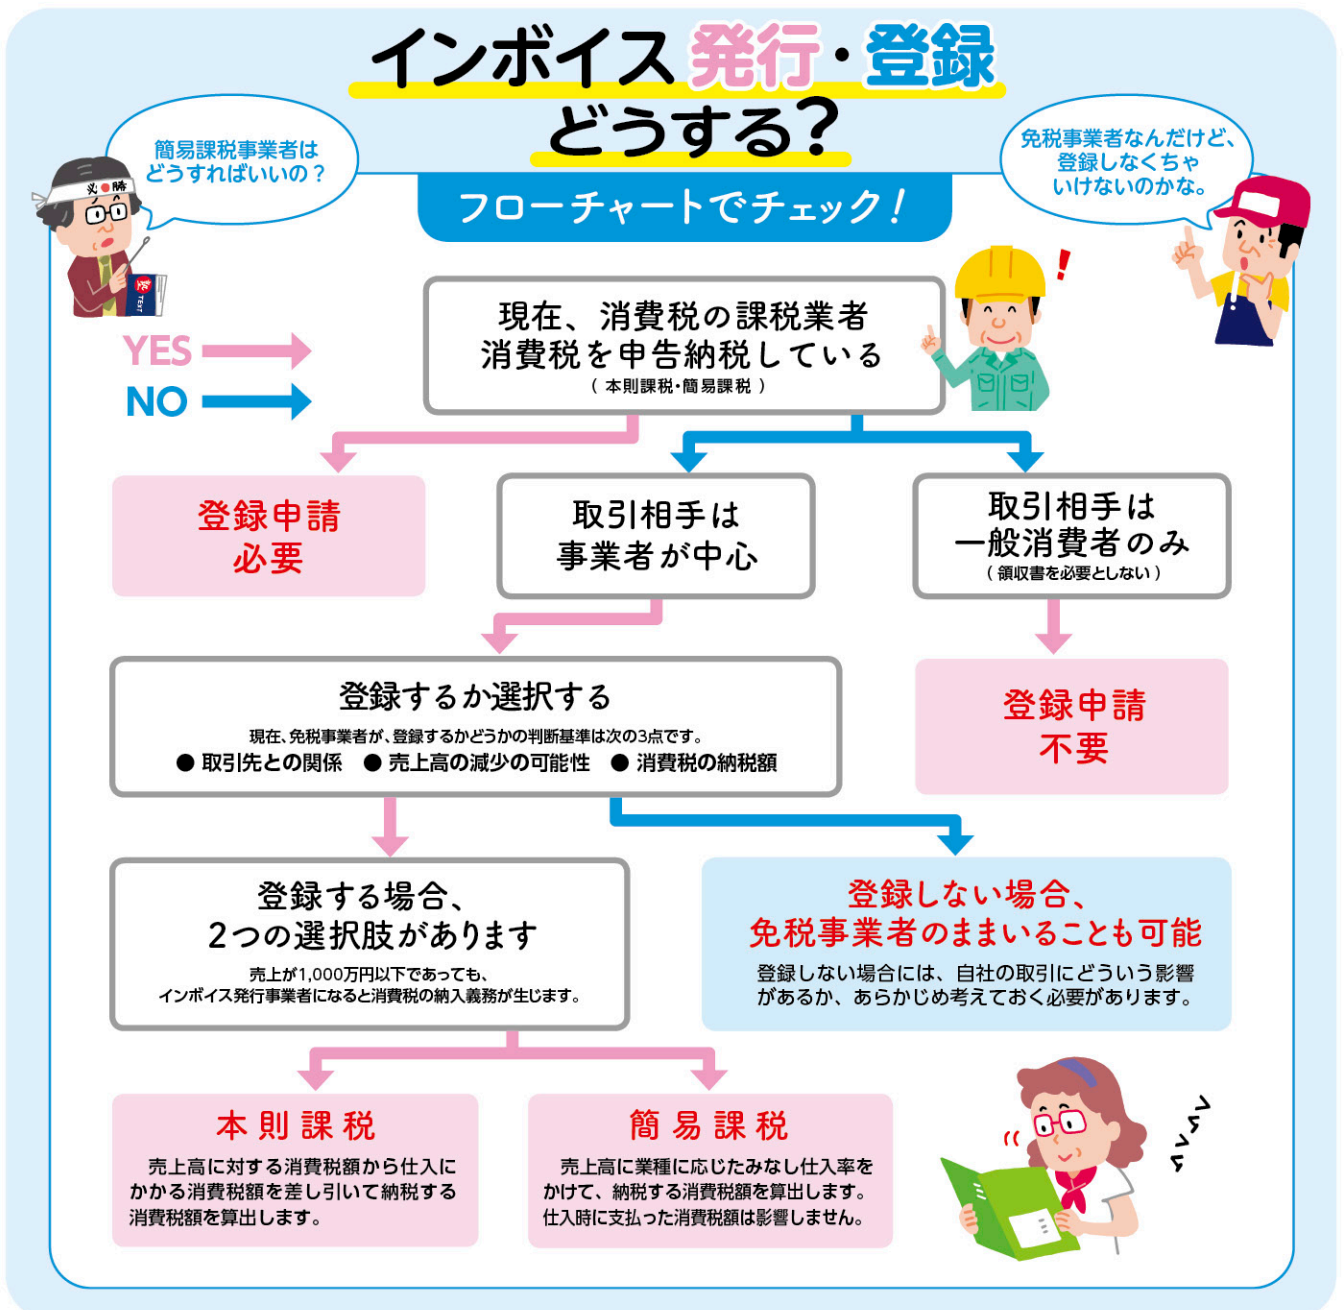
インボイス 発行・登録 どうする？

フローチャートでチェック！

簡易課税事業者は どうすればいいの？

免税事業者なんだけど、登録しなくちゃいけないのかな。

必勝

YES

NO

現在、消費税の課税業者 消費税を申告納税している
（本則課税・簡易課税）

登録申請 必要

取引相手は 事業者が中心

取引相手は 一般消費者のみ
（領収書を必要としない）

登録申請 不要

登録するか選択する
現在、免税事業者が、登録するかどうかの判断基準は次の3点です。
● 取引先との関係 ● 売上高の減少の可能性 ● 消費税の納税額

登録する場合、 2つの選択肢があります
売上が1,000万円以下であっても、 インボイス発行事業者になると消費税の納入義務が生じます。

登録しない場合、 免税事業者のままいることも可能
登録しない場合には、自社の取引にどういう影響があるか、あらかじめ考えておく必要があります。

本則課税
売上高に対する消費税額から仕入にかかる消費税額を差し引いて納税する消費税額を算出します。

簡易課税
売上高に業種に応じたみなし仕入率をかけて、納税する消費税額を算出します。仕入時に支払った消費税額は影響しません。

へぇ〜